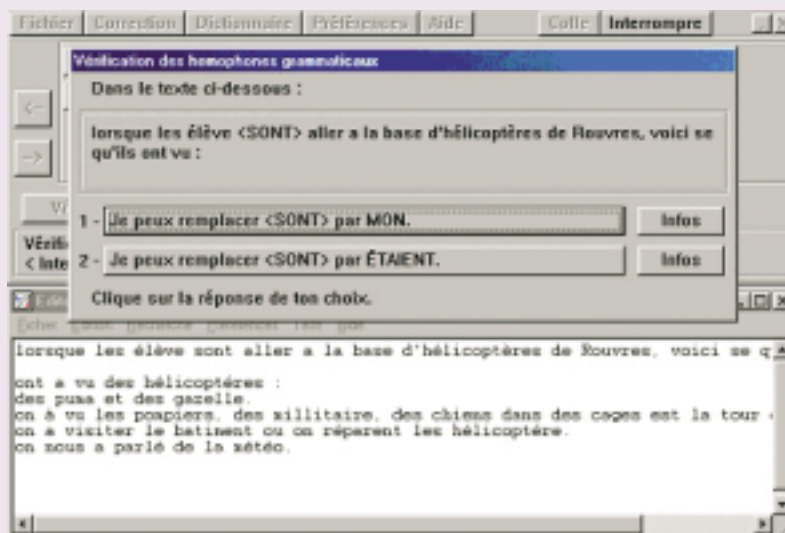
Fichier | Correction | Dictionnaire | Préférences | Aide | Colle | Interrompre

Vérification des homophones grammaticaux

Dans le texte ci-dessous :

lorsque les élève <SONT> aller a la base d'hélicoptères de Rouvres, voici se qu'ils ont vu :

1 - Je peux remplacer <SONT> par MON. | Infos

2 - Je peux remplacer <SONT> par ÉTAIENT. | Infos

Clique sur la réponse de ton choix.

Vérifi
< Inte

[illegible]

lorsque les élève sont aller a la base d'hélicoptères de Rouvres, voici se q

ont a vu des hélicoptéres :
des pums et des gazelle.
on à vu les poapiers, des militaire, des chiens dans des cages est la tour
on a visiter le batiment ou on réparent les hélicoptére.
on nous a parlé de la météo.